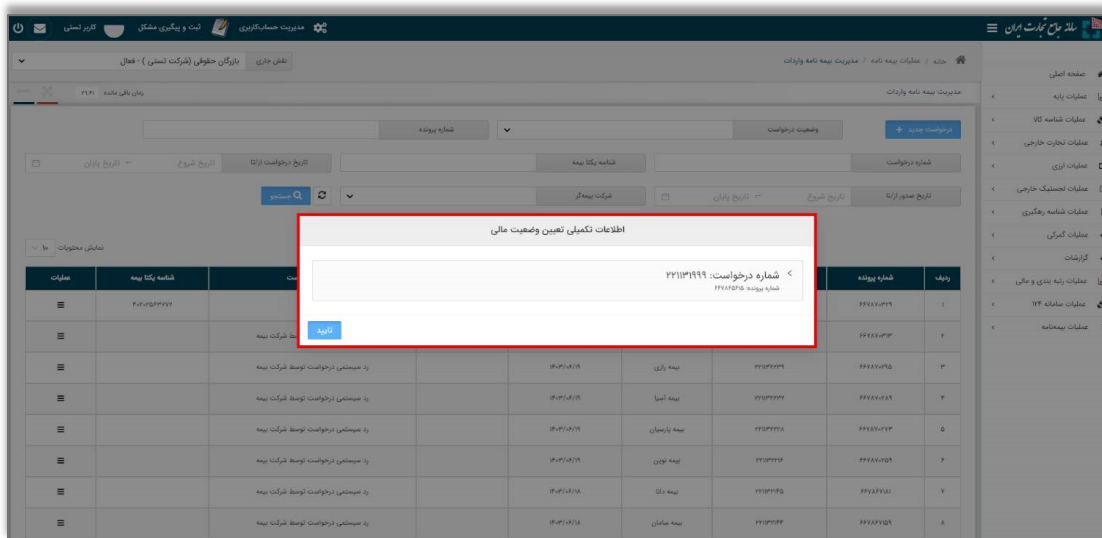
سامانه جامع تجارت ایران

مدیریت حساب‌کاربری | ثبت و پیگیری مشکل | کاربر تستی

صفحه اصلی
عملیات پایه
عملیات شناسه کالا
عملیات تجارت خارجی
عملیات ارزی
عملیات لجستیک خارجی
عملیات شناسه رهگیری
عملیات گمرکی
گزارشات
عملیات رتبه بندی و مالی
عملیات سامانه ۱۲۴
عملیات بیمه‌نامه

خانه / عملیات بیمه نامه / مدیریت بیمه نامه واردات

نقش جاری | بازرگان حقوقی (شرکت تستی) - فعال

مدیریت بیمه نامه واردات

زمان باقی مانده ۲۱:۳۱

درخواست جدید +

وضعیت درخواست

شماره پرونده

شماره درخواست

شناسه یکتا بیمه

تاریخ درخواست ازتا

تاریخ شروع — تاریخ پایان

تاریخ صدور ازتا

تاریخ شروع — تاریخ پایان

شرکت بیمه‌گر

جستجو

نمایش محتویات ۱۰

اطلاعات تکمیلی تعیین وضعیت مالی

شماره درخواست: ۲۲۱۱۳۱۹۹۹
شماره پرونده: ۶۴۷۸۶۵۶۱۶

تایید

| ردیف | شماره پرونده | | | | ثبت | شناسه یکتا بیمه | عملیات |
|---|---|---|---|---|---|---|---|
| ۱ | ۶۴۷۸۷۰۳۲۹ | | | | | ۴۰۲۰۲۵۶۳۳۷۷۲ | ≡ |
| ۲ | ۶۴۷۸۶۸۰۳۱۳ | | | | توسط شرکت بیمه | | ≡ |
| ۳ | ۶۴۷۸۷۰۲۹۵ | ۲۲۱۱۳۲۲۲۹ | بیمه رازی | ۱۴۰۳/۰۴/۱۹ | رد سیستمی درخواست توسط شرکت بیمه | | ≡ |
| ۴ | ۶۴۷۸۷۰۲۸۹ | ۲۲۱۱۳۲۲۲۲ | بیمه آسیا | ۱۴۰۳/۰۴/۱۹ | رد سیستمی درخواست توسط شرکت بیمه | | ≡ |
| ۵ | ۶۴۷۸۷۰۲۷۳ | ۲۲۱۱۳۲۲۲۸ | بیمه پارسیان | ۱۴۰۳/۰۴/۱۹ | رد سیستمی درخواست توسط شرکت بیمه | | ≡ |
| ۶ | ۶۴۷۸۷۰۲۵۹ | ۲۲۱۱۳۲۲۱۶ | بیمه نوین | ۱۴۰۳/۰۴/۱۹ | رد سیستمی درخواست توسط شرکت بیمه | | ≡ |
| ۷ | ۶۴۷۸۶۷۱۸۱ | ۲۲۱۱۳۲۱۶۵ | بیمه دانا | ۱۴۰۳/۰۴/۱۸ | رد سیستمی درخواست توسط شرکت بیمه | | ≡ |
| ۸ | ۶۴۷۸۶۷۱۵۹ | ۲۲۱۱۳۲۱۶۴ | بیمه سامان | ۱۴۰۳/۰۴/۱۸ | رد سیستمی درخواست توسط شرکت بیمه | | ≡ |